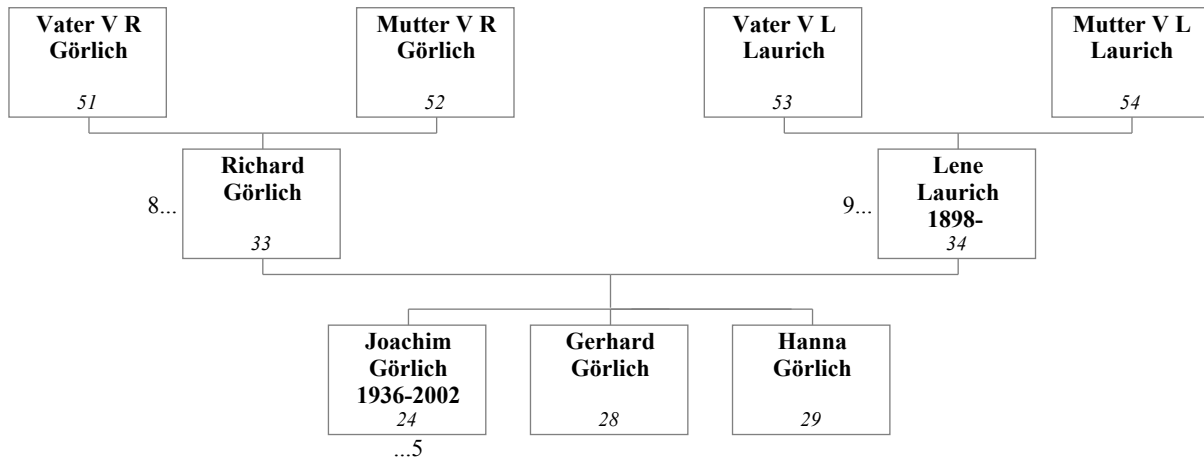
Vater V R Görlich
51

Mutter V R Görlich
52

Vater V L Laurich
53

Mutter V L Laurich
54

8...
Richard Görlich
33

9...
Lene Laurich 1898-
34

Joachim Görlich 1936-2002
24
...5

Gerhard Görlich
28

Hanna Görlich
29